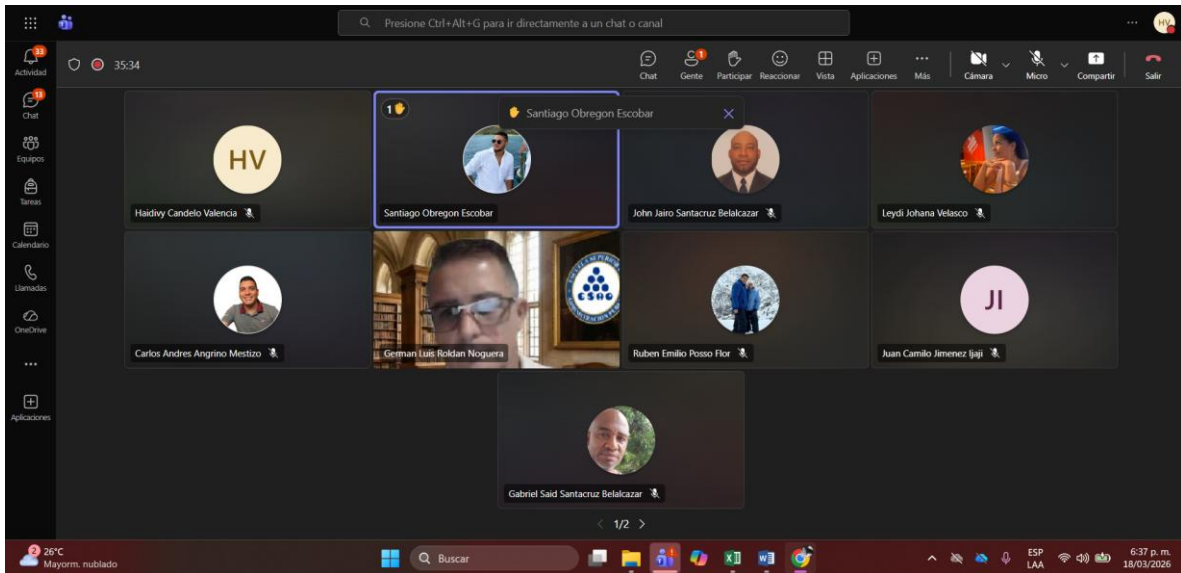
Presione Ctrl+Alt+G para ir directamente a un chat o canal

33 Actividad
13 Chat
Equipos
Tareas
Calendario
Llamadas
OneDrive
...
Aplicaciones

35:34

Chat
1 Gente
Participar
Reaccionar
Vista
Aplicaciones
Más
Cámara
Micro
Compartir
Salir

HV
Haidivy Candelo Valencia

1
Santiago Obregon Escobar

Santiago Obregon Escobar

John Jairo Santacruz Belalcazar

Leydi Johana Velasco

Carlos Andres Angrino Mestizo

German Luis Roldan Noguera

ESAP

Ruben Emilio Posso Flor

JI
Juan Camilo Jimenez Ijaji

Gabriel Said Santacruz Belalcazar

1/2

2 26°C
Mayorm. nublado

Buscar

ESP
LAA

6:37 p. m.
18/03/2026